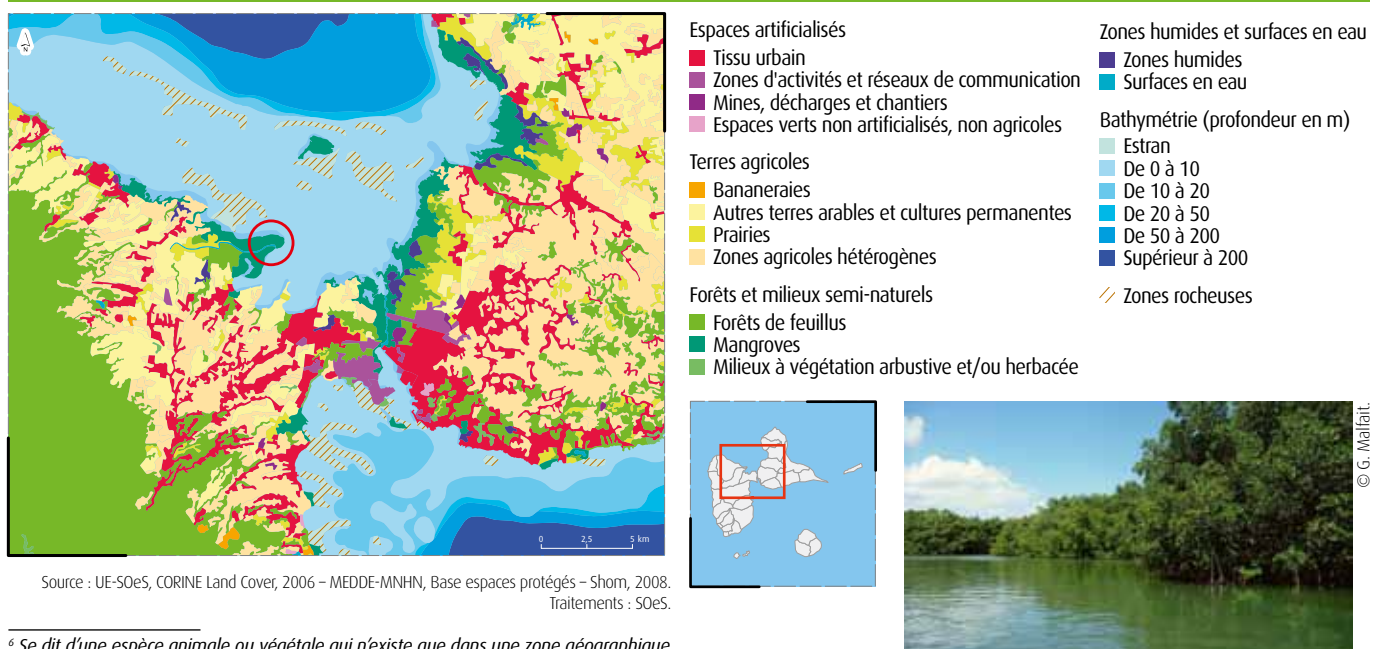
N

0 2,5 5 km

Source : UE-SOeS, CORINE Land Cover, 2006 – MEDDE-MNHN, Base espaces protégés – Shom, 2008. Traitements : SOeS.

Espaces artificialisés
Tissu urbain
Zones d'activités et réseaux de communication
Mines, décharges et chantiers
Espaces verts non artificialisés, non agricoles

Terres agricoles
Bananeraies
Autres terres arables et cultures permanentes
Prairies
Zones agricoles hétérogènes

Forêts et milieux semi-naturels
Forêts de feuillus
Mangroves
Milieux à végétation arbustive et/ou herbacée

Zones humides et surfaces en eau
Zones humides
Surfaces en eau

Bathymétrie (profondeur en m)
Estran
De 0 à 10
De 10 à 20
De 20 à 50
De 50 à 200
Supérieur à 200

Zones rocheuses

© G. Malfait.

⁶ Se dit d'une espèce animale ou végétale qui n'existe que dans une zone géographique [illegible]